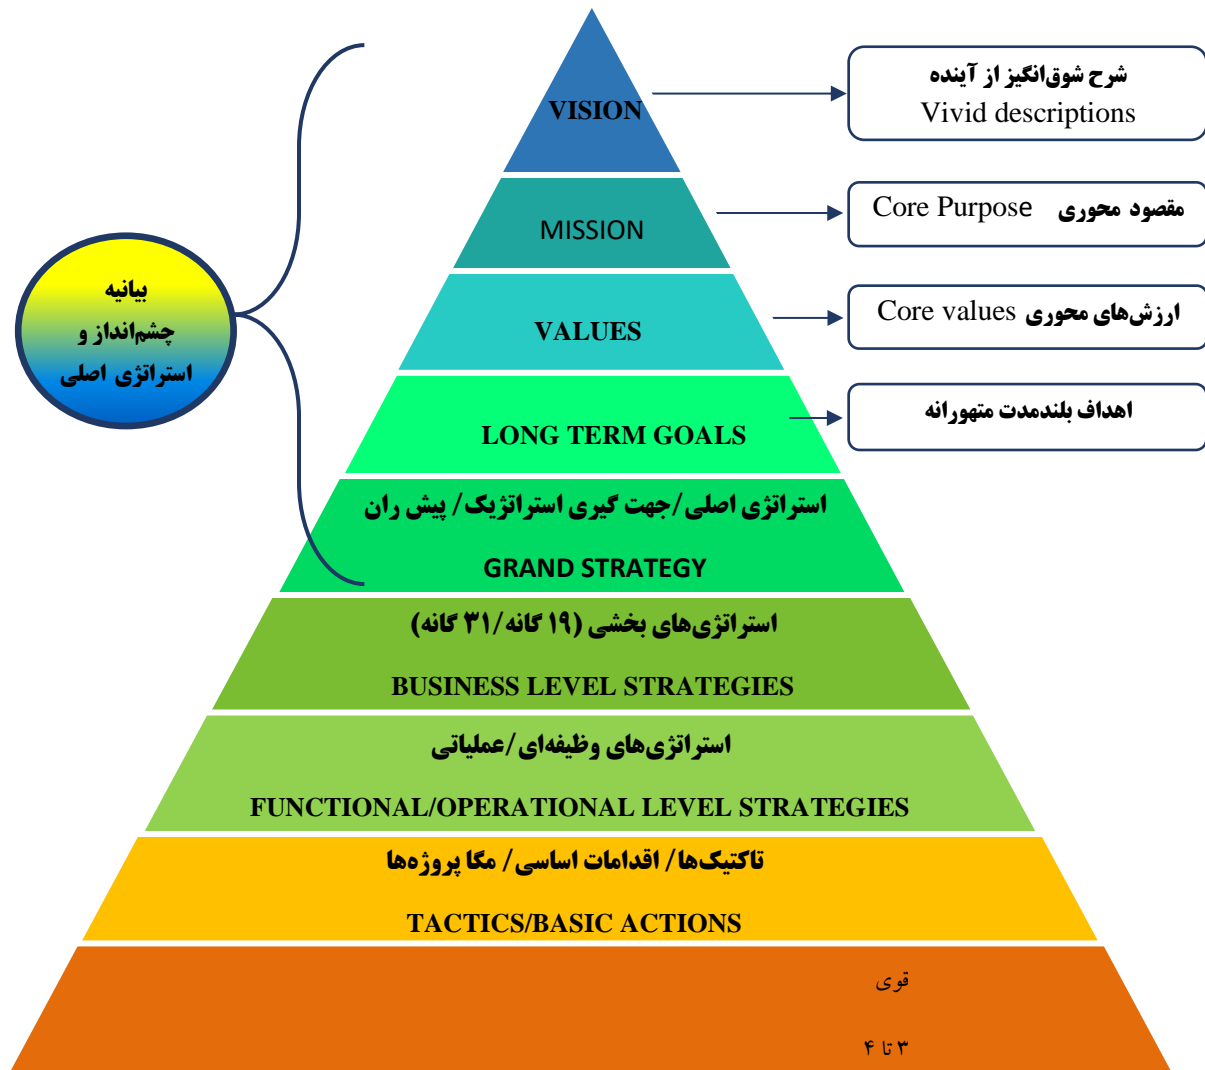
بیانیه
چشم‌انداز و
استراتژی اصلی

VISION

شرح شوق‌انگیز از آینده
Vivid descriptions

MISSION

Core Purpose مقصود محوری

VALUES

Core values ارزش‌های محوری

LONG TERM GOALS

اهداف بلندمدت متهورانه

استراتژی اصلی/جهت گیری استراتژیک/ پیش ران
GRAND STRATEGY

استراتژی‌های بخشی (۱۹ گانه/۳۱ گانه)
BUSINESS LEVEL STRATEGIES

استراتژی‌های وظیفه‌ای/عملیاتی
FUNCTIONAL/OPERATIONAL LEVEL STRATEGIES

تاکتیک‌ها/ اقدامات اساسی/ مگا پروژه‌ها
TACTICS/BASIC ACTIONS

قوی
۳ تا ۴